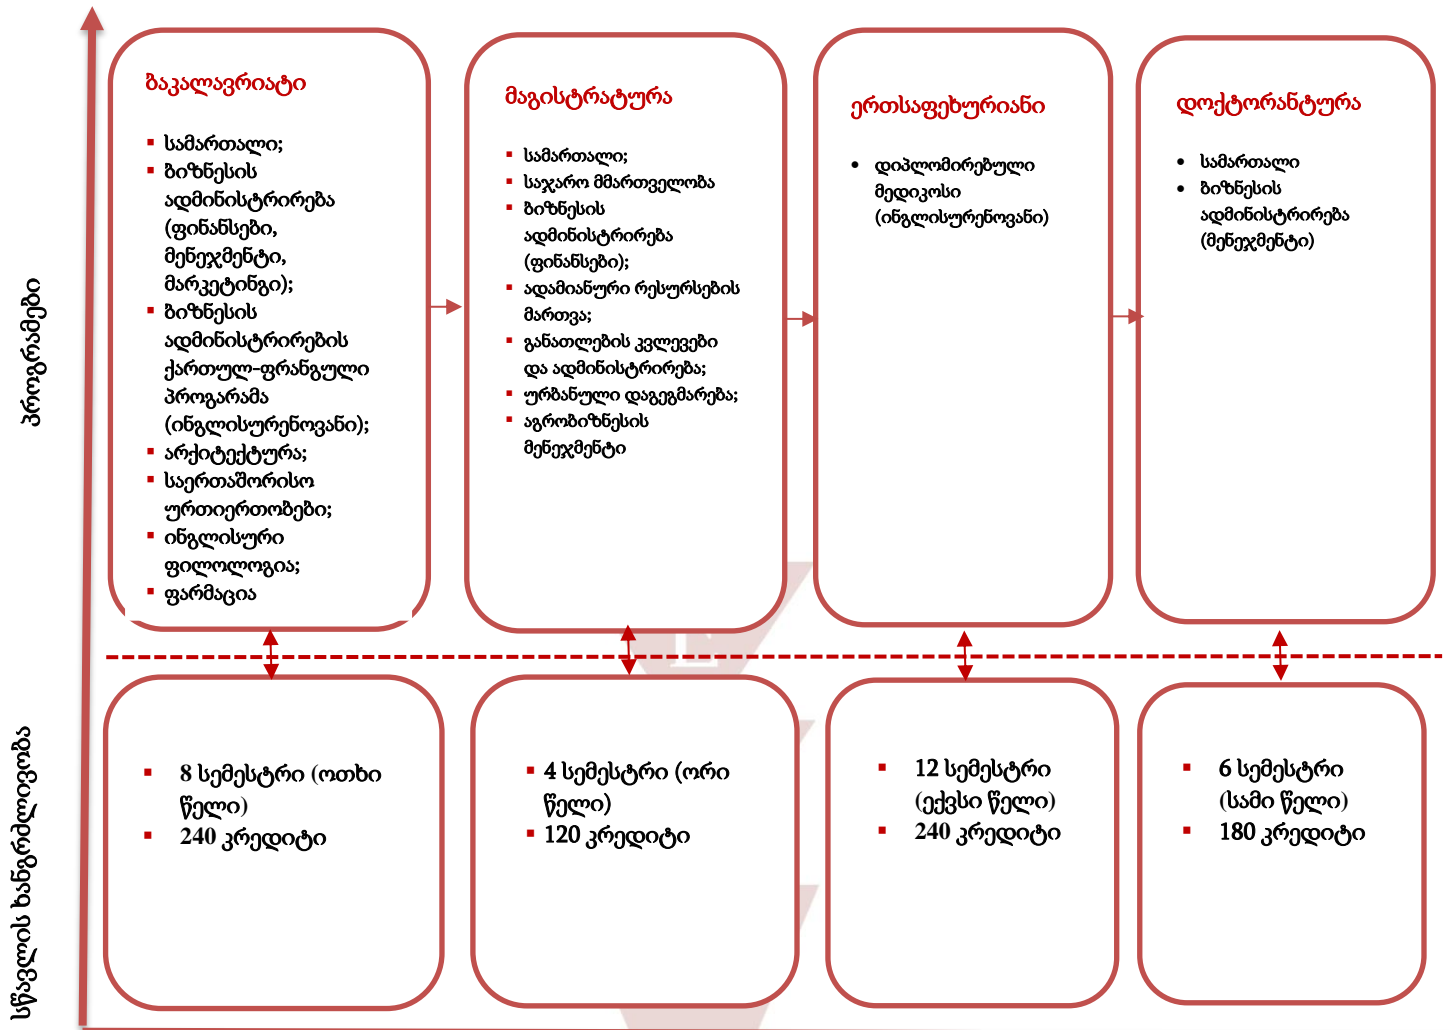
პროგრამები

ბაკალავრიატი

- სამართალი;
- ბიზნესის ადმინისტრირება (ფინანსები, მენეჯმენტი, მარკეტინგი);
- ბიზნესის ადმინისტრირების ქართულ-ფრანგული პროგრამა (ინგლისურენოვანი);
- არქიტექტურა;
- საერთაშორისო ურთიერთობები;
- ინგლისური ფილოლოგია;
- ფარმაცია

მაგისტრატურა

- სამართალი;
- საჯარო მმართველობა
- ბიზნესის ადმინისტრირება (ფინანსები);
- ადამიანური რესურსების მართვა;
- განათლების კვლევები და ადმინისტრირება;
- ურბანული დაგეგმარება;
- აგრობიზნესის მენეჯმენტი

ერთსაფეხურიანი

- დიპლომირებული მედიკოსი (ინგლისურენოვანი)

დოქტორანტურა

- სამართალი
- ბიზნესის ადმინისტრირება (მენეჯმენტი)

სწავლის ხანგრძლივობა

- 8 სემესტრი (ოთხი წელი)
- 240 კრედიტი

- 4 სემესტრი (ორი წელი)
- 120 კრედიტი

- 12 სემესტრი (ექვსი წელი)
- 240 კრედიტი

- 6 სემესტრი (სამი წელი)
- 180 კრედიტი